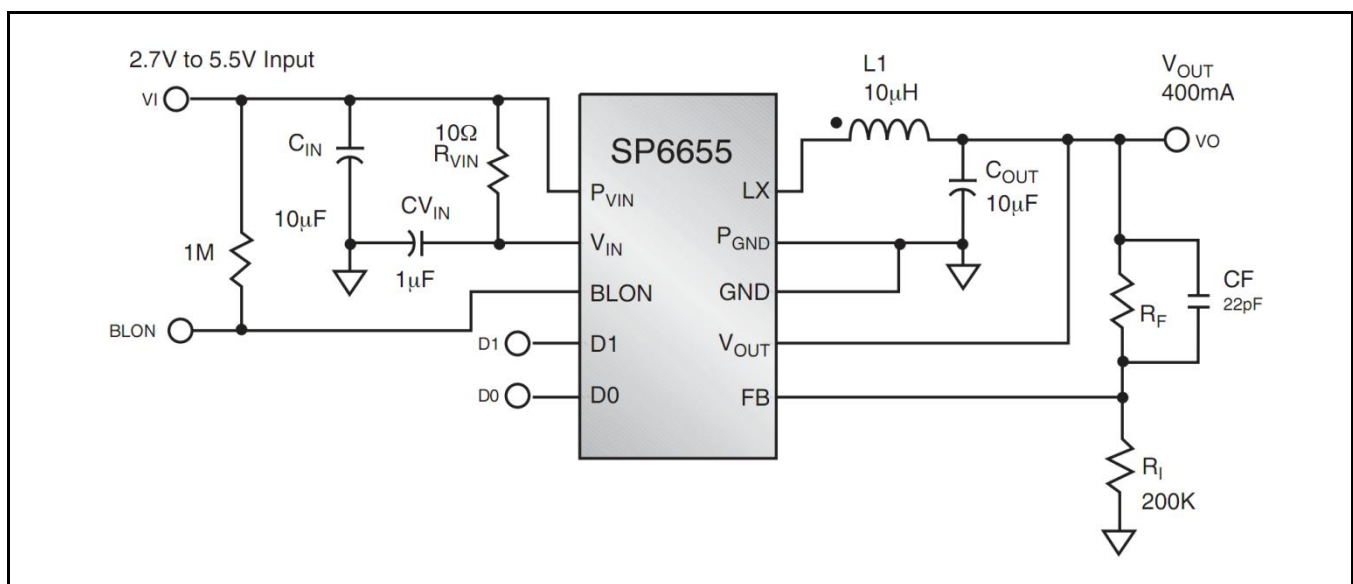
2.7V to 5.5V Input

VI

$C_{IN}$

10μF

1M

$10\Omega$
$R_{VIN}$

$CV_{IN}$

1μF

BLON

SP6655

$P_{VIN}$

$V_{IN}$

BLON

D1

D0

LX

$P_{GND}$

GND

$V_{OUT}$

FB

D1

D0

L1
10μH

$C_{OUT}$
10μF

$V_{OUT}$
400mA

VO

$R_F$

CF
22pF

$R_I$
200K